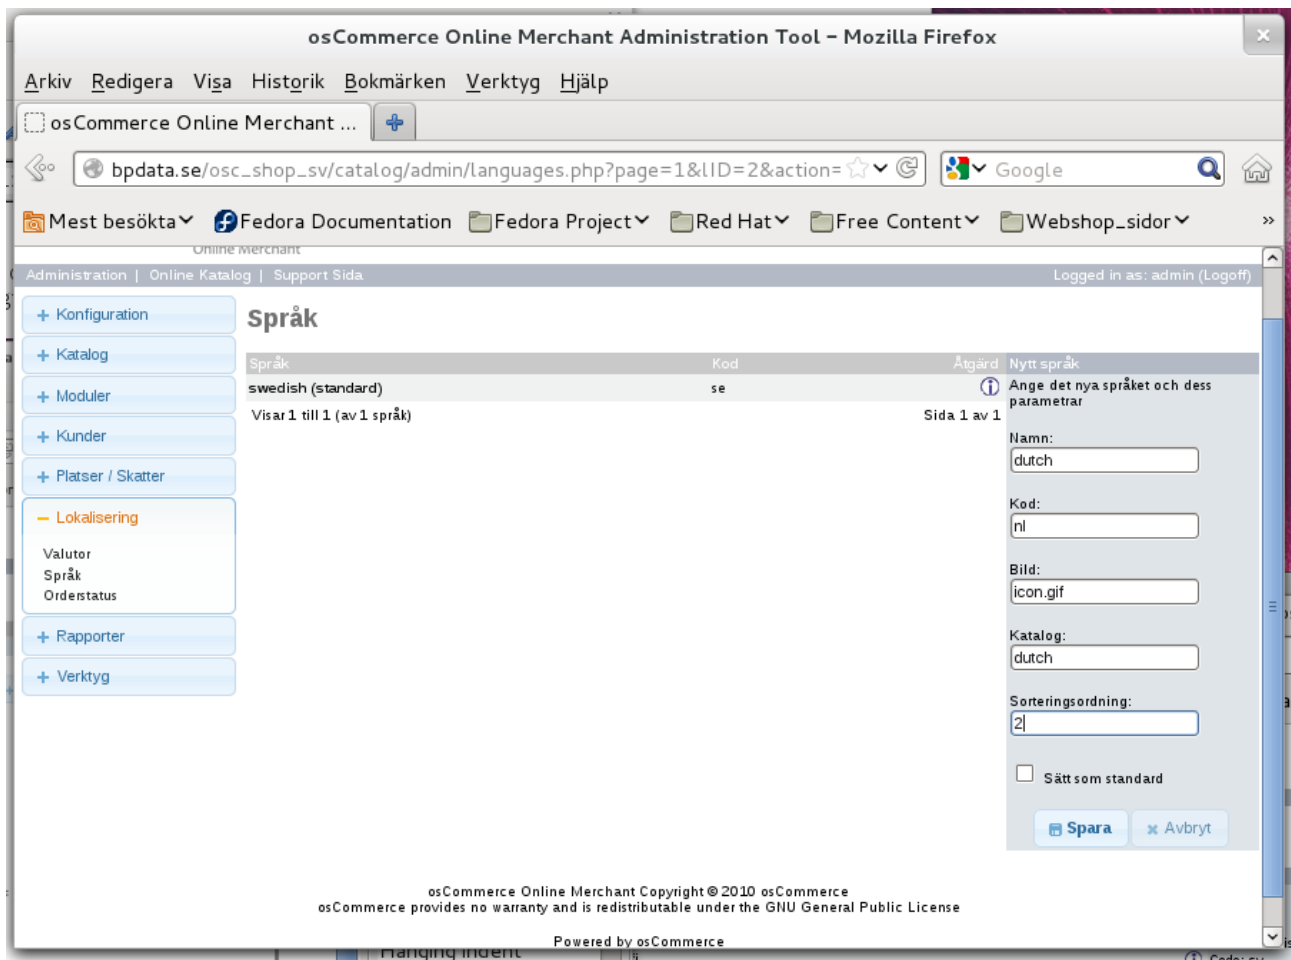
osCommerce Online Merchant Administration Tool - Mozilla Firefox

Arkiv Redigera Visa Historik Bokmärken Verktyg Hjälp

osCommerce Online Merchant ...

bpdata.se/osc_shop_sv/catalog/admin/languages.php?page=1&lID=2&action=

Google

Mest besökta Fedora Documentation Fedora Project Red Hat Free Content Webshop_sidor »

Online Merchant

Administration | Online Katalog | Support Sida

Logged in as: admin (Logoff)

+ Konfiguration
+ Katalog
+ Moduler
+ Kunder
+ Platser / Skatter
– Lokalisering
Valutor
Språk
Orderstatus
+ Rapporter
+ Verktyg

Språk

| Språk | Kod | Åtgärd |
|---|---|---|
| swedish (standard) | se | |

Visar 1 till 1 (av 1 språk)

Sida 1 av 1

Nytt språk

Ange det nya språket och dess parametrar

Namn:
dutch

Kod:
nl

Bild:
icon.gif

Katalog:
dutch

Sorteringsordning:
2

Sätt som standard

Spara Avbryt

osCommerce Online Merchant Copyright © 2010 osCommerce
osCommerce provides no warranty and is redistributable under the GNU General Public License

Powered by osCommerce

Hanging indent